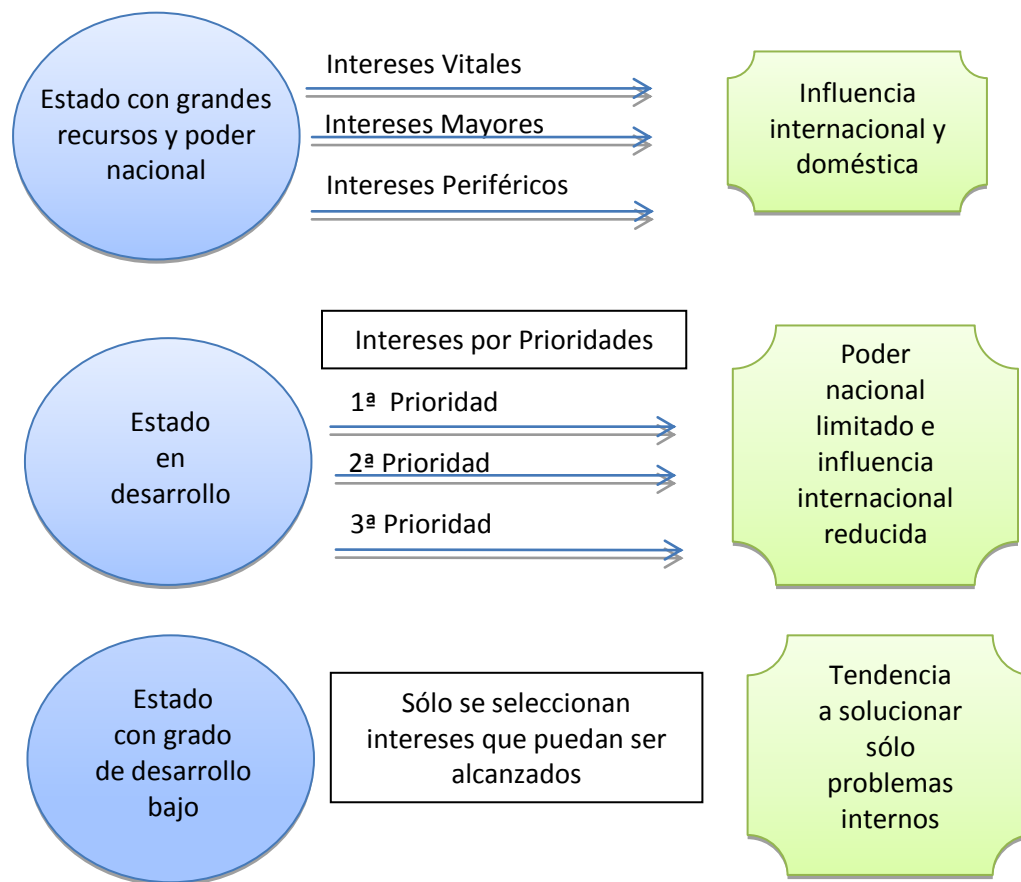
Estado con grandes recursos y poder nacional

Intereses Vitales

Intereses Mayores

Intereses Periféricos

Influencia internacional y doméstica

Intereses por Prioridades

Estado en desarrollo

1ª Prioridad

2ª Prioridad

3ª Prioridad

Poder nacional limitado e influencia internacional reducida

Estado con grado de desarrollo bajo

Sólo se seleccionan intereses que puedan ser alcanzados

Tendencia a solucionar sólo problemas internos